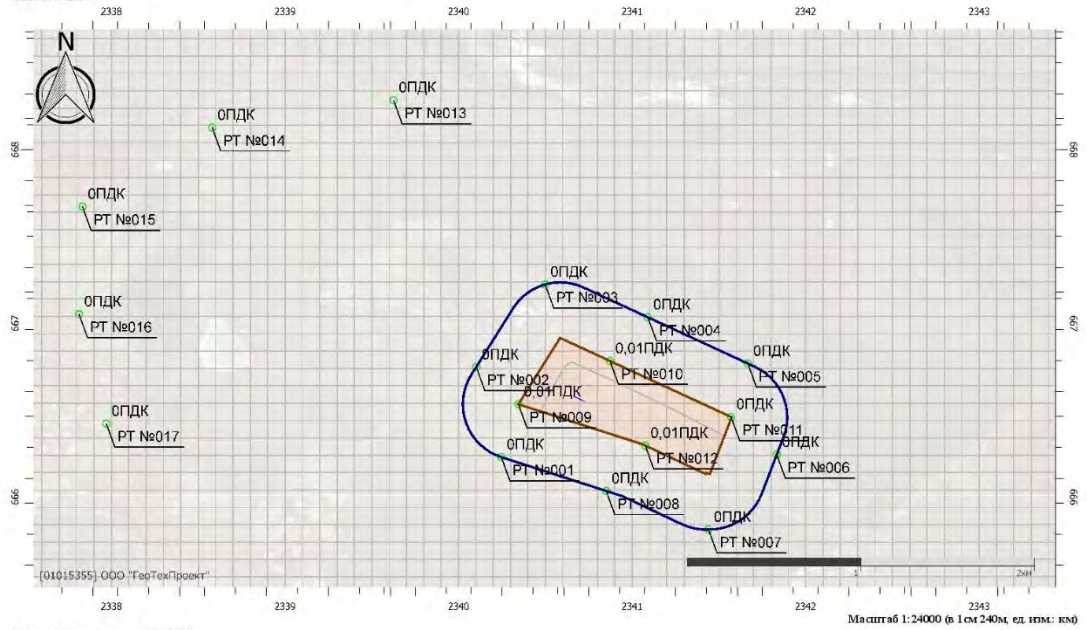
2338 2339 2340 2341 2342 2343

N

0ПДК
РТ №013

0ПДК
РТ №014

0ПДК
РТ №015

0ПДК
РТ №016

0ПДК
РТ №017

0ПДК
РТ №003

0ПДК
РТ №004

0,01ПДК
РТ №010

0ПДК
РТ №005

0ПДК
РТ №002

0,01ПДК
РТ №009

0ПДК
РТ №011

0,01ПДК
РТ №012

0ПДК
РТ №006

0ПДК
РТ №001

0ПДК
РТ №008

0ПДК
РТ №007

668 667 666

668 667 666

[01015355] ООО "ГеоТехПроект"

1 2км

2338 2339 2340 2341 2342 2343

Масштаб 1:24000 (в 1 см 240м, ед. изм.: км)